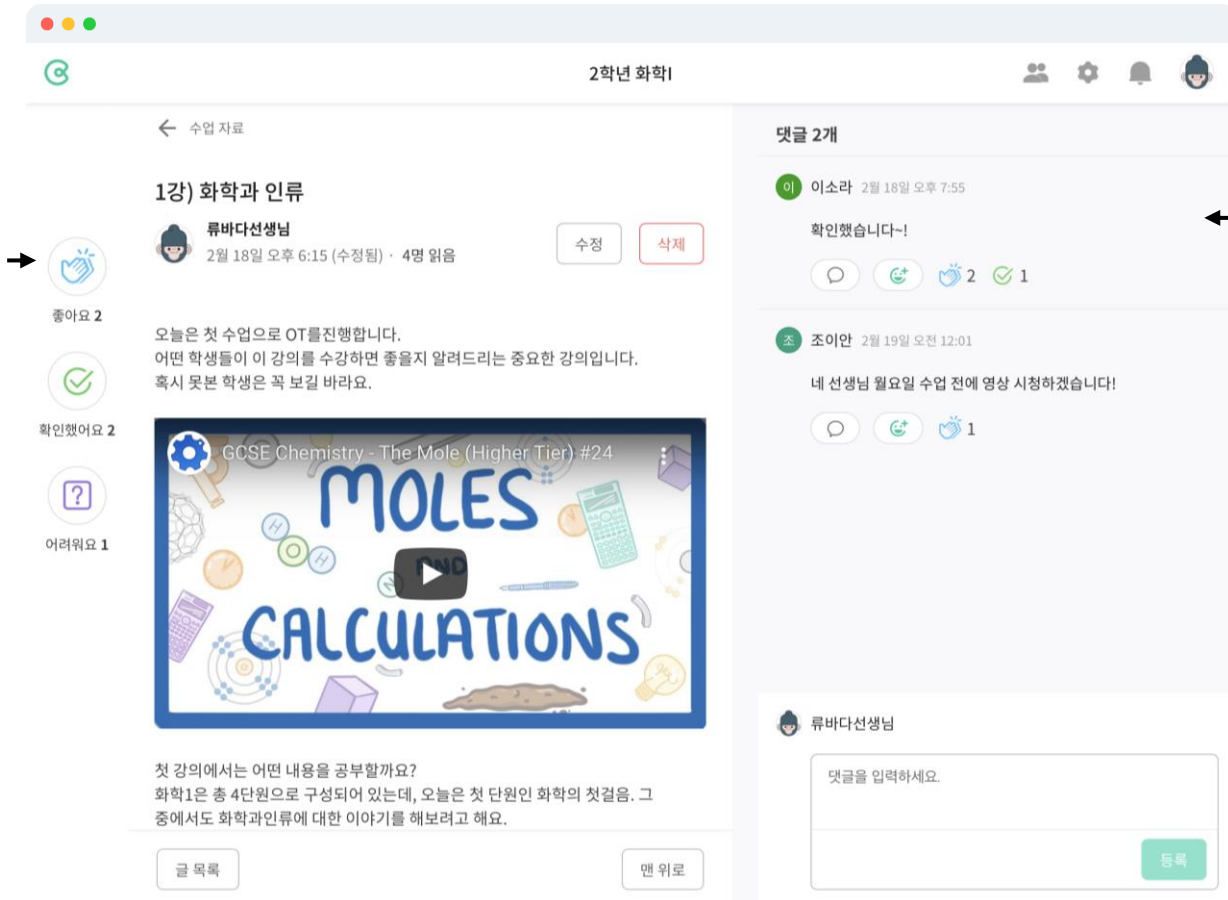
2학년 화학I

수업 자료

1강) 화학과 인류

류바다선생님
2월 18일 오후 6:15 (수정됨) · 4명 읽음

수정
삭제

좋아요 2

확인했어요 2

어려워요 1

오늘은 첫 수업으로 OT를진행합니다.
어떤 학생들이 이 강의를 수강하면 좋을지 알려드리는 중요한 강의입니다.
혹시 못본 학생은 꼭 보길 바라요.

GCSE Chemistry - The Mole (Higher Tier) #24

MOLES AND CALCULATIONS

첫 강의에서는 어떤 내용을 공부할까요?
화학1은 총 4단원으로 구성되어 있는데, 오늘은 첫 단원인 화학의 첫걸음. 그 중에서도 화학과인류에 대한 이야기를 해보려고 해요.

글 목록
맨 위로

댓글 2개

이 이소라 2월 18일 오후 7:55
확인했습니다~!
2 1

조 조이안 2월 19일 오전 12:01
네 선생님 월요일 수업 전에 영상 시청하겠습니다!
1

류바다선생님
댓글을 입력하세요.
등록